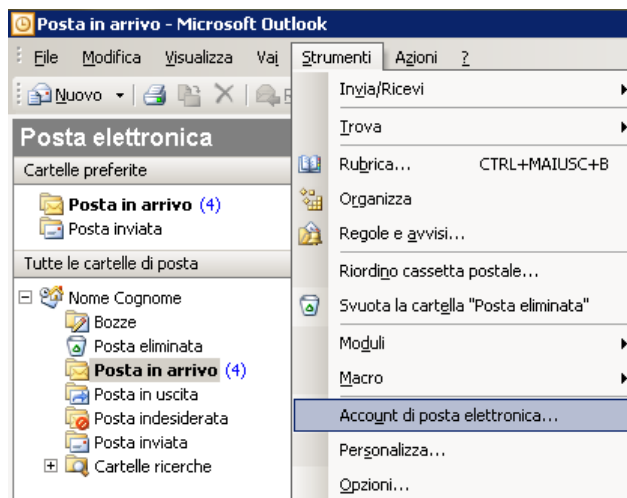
Posta in arrivo - Microsoft Outlook

File Modifica Visualizza Vai Strumenti Azioni ?

Nuovo

Posta elettronica

Cartelle preferite

Posta in arrivo (4)
Posta inviata

Tutte le cartelle di posta

Nome Cognome
Bozze
Posta eliminata
Posta in arrivo (4)
Posta in uscita
Posta indesiderata
Posta inviata
Cartelle ricerche

Invia/Ricevi
Trova
Rubrica... CTRL+MAIUSC+B
Organizza
Regole e avvisi...
Riordino cassetta postale...
Svuota la cartella "Posta eliminata"
Moduli
Macro
Account di posta elettronica...
Personalizza...
Opzioni...